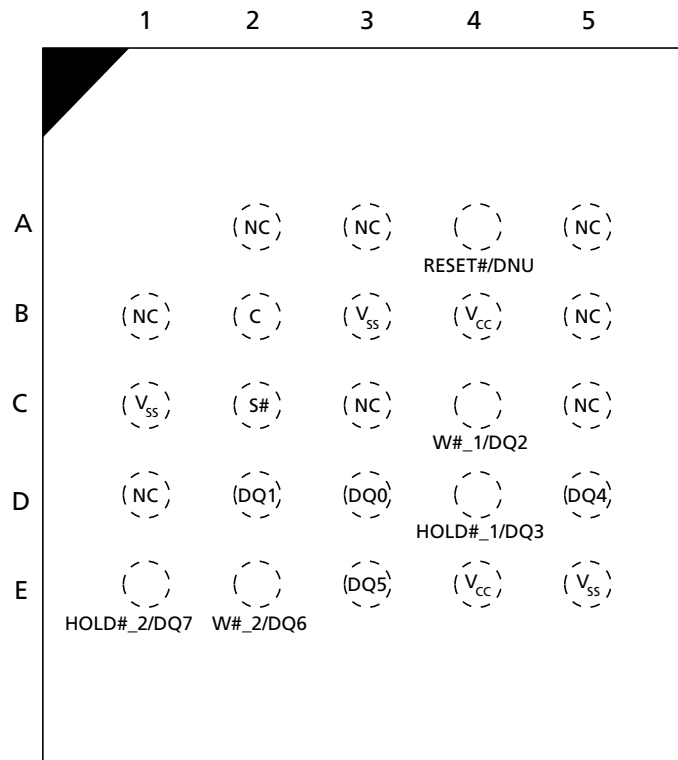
|   | 1 | 2 | 3 | 4 | 5 |
|---|---|---|---|---|---|
| A |  | NC | NC | RESET#/DNU | NC |
| B | NC | C | $V_{SS}$ | $V_{CC}$ | NC |
| C | $V_{SS}$ | S# | NC | W#_1/DQ2 | NC |
| D | NC | DQ1 | DQ0 | HOLD#_1/DQ3 | DQ4 |
| E | HOLD#_2/DQ7 | W#_2/DQ6 | DQ5 | $V_{CC}$ | $V_{SS}$ |